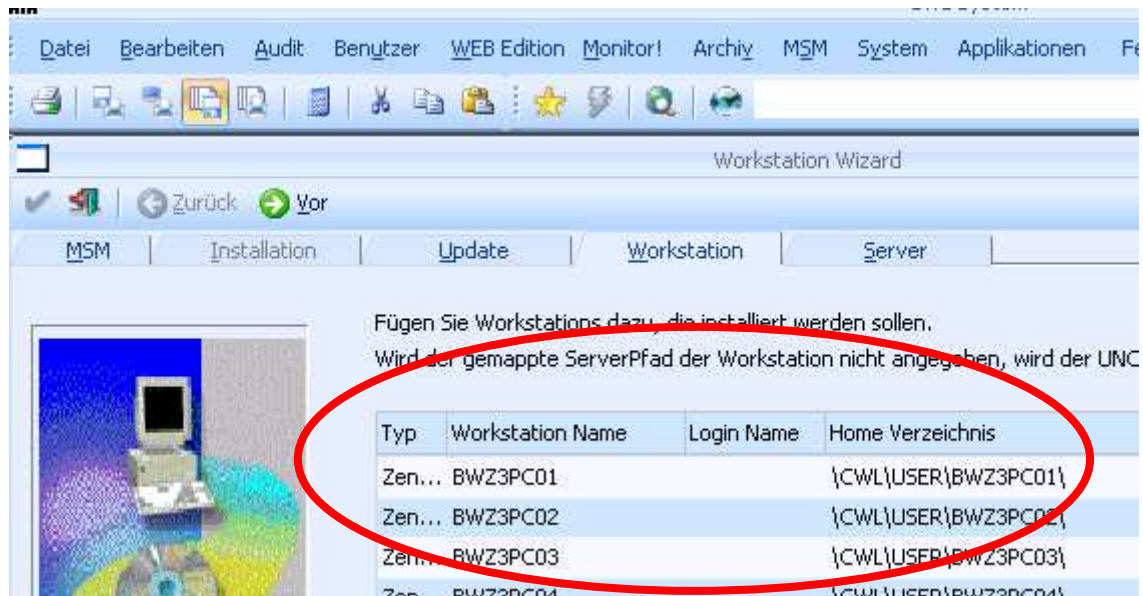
Datei Bearbeiten Audit Benutzer WEB Edition Monitor! Archiv MSM System Applikationen Fe

Workstation Wizard

Zurück Vor

MSM Installation Update Workstation Server

Fügen Sie Workstations dazu, die installiert werden sollen.
Wird der gemappte ServerPfad der Workstation nicht angegeben, wird der UNC

| Typ | Workstation Name | Login Name | Home Verzeichnis |
|---|---|---|---|
| Zen... | BWZ3PC01 | | \CWL\USER\BWZ3PC01\ |
| Zen... | BWZ3PC02 | | \CWL\USER\BWZ3PC02\ |
| Zen... | BWZ3PC03 | | \CWL\USER\BWZ3PC03\ |
| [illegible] | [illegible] | | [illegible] |